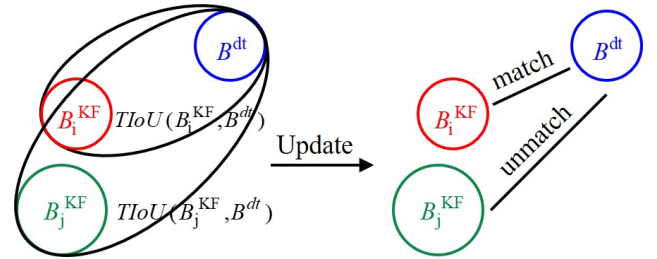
$B^{\mathrm{dt}}$

$B_{\mathrm{i}}^{\mathrm{KF}}$ $TIoU(B_{\mathrm{i}}^{\mathrm{KF}}, B^{dt})$

$B_{\mathrm{j}}^{\mathrm{KF}}$ $TIoU(B_{\mathrm{j}}^{\mathrm{KF}}, B^{dt})$

Update

$B_{\mathrm{i}}^{\mathrm{KF}}$ match $B^{\mathrm{dt}}$

$B_{\mathrm{j}}^{\mathrm{KF}}$ unmatch